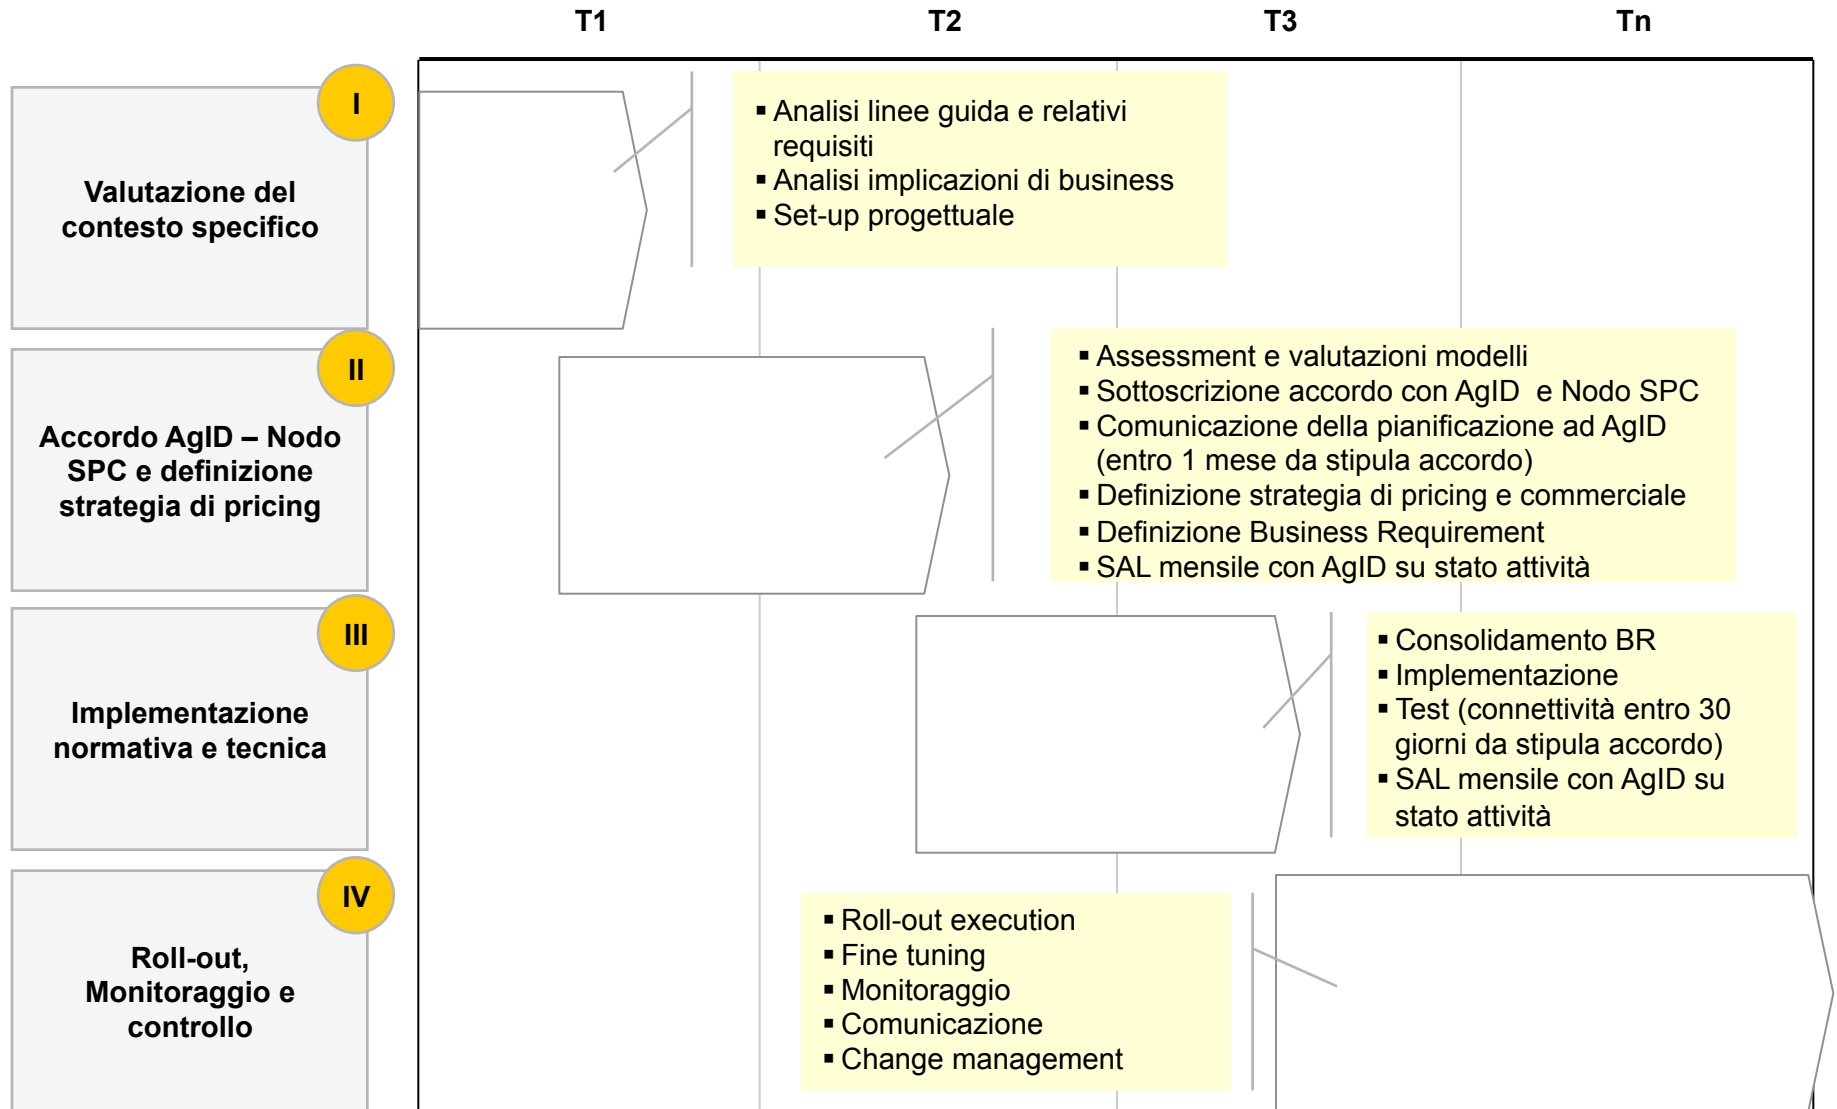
T1 T2 T3 Tn

I
Valutazione del contesto specifico

▪ Analisi linee guida e relativi requisiti
▪ Analisi implicazioni di business
▪ Set-up progettuale

II
Accordo AgID – Nodo SPC e definizione strategia di pricing

▪ Assessment e valutazioni modelli
▪ Sottoscrizione accordo con AgID e Nodo SPC
▪ Comunicazione della pianificazione ad AgID (entro 1 mese da stipula accordo)
▪ Definizione strategia di pricing e commerciale
▪ Definizione Business Requirement
▪ SAL mensile con AgID su stato attività

III
Implementazione normativa e tecnica

▪ Consolidamento BR
▪ Implementazione
▪ Test (connettività entro 30 giorni da stipula accordo)
▪ SAL mensile con AgID su stato attività

IV
Roll-out, Monitoraggio e controllo

▪ Roll-out execution
▪ Fine tuning
▪ Monitoraggio
▪ Comunicazione
▪ Change management